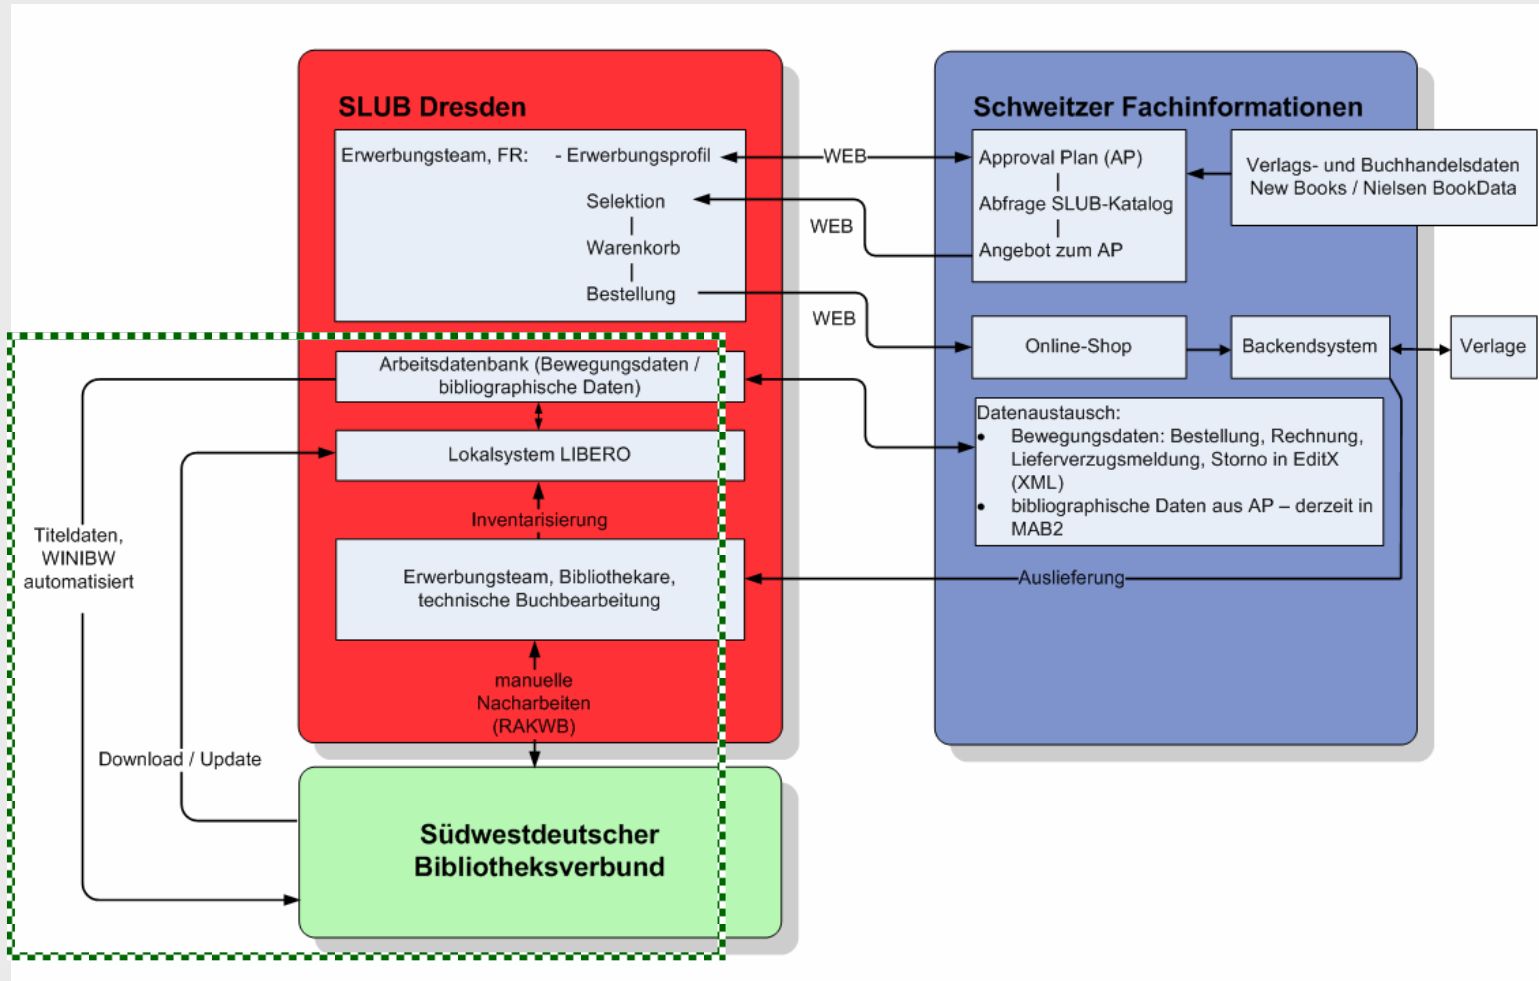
SLUB Dresden

Erwerbungsteam, FR: - Erwerbungsprofil

Selektion
|
Warenkorb
|
Bestellung

WEB

WEB

WEB

Schweitzer Fachinformationen

Approval Plan (AP)
|
Abfrage SLUB-Katalog
|
Angebot zum AP

Verlags- und Buchhandelsdaten
New Books / Nielsen BookData

Online-Shop

Backendsystem

Verlage

Arbeitsdatenbank (Bewegungsdaten / bibliographische Daten)

Lokalsystem LIBERO

Inventarisierung

Erwerbungsteam, Bibliothekare, technische Buchbearbeitung

Datenaustausch:
- Bewegungsdaten: Bestellung, Rechnung, Lieferverzugsmeldung, Storno in EditX (XML)
- bibliographische Daten aus AP – derzeit in MAB2

Auslieferung

Titeldaten, WINIBW automatisiert

manuelle Nacharbeiten (RAKWB)

Download / Update

Südwestdeutscher Bibliotheksverbund